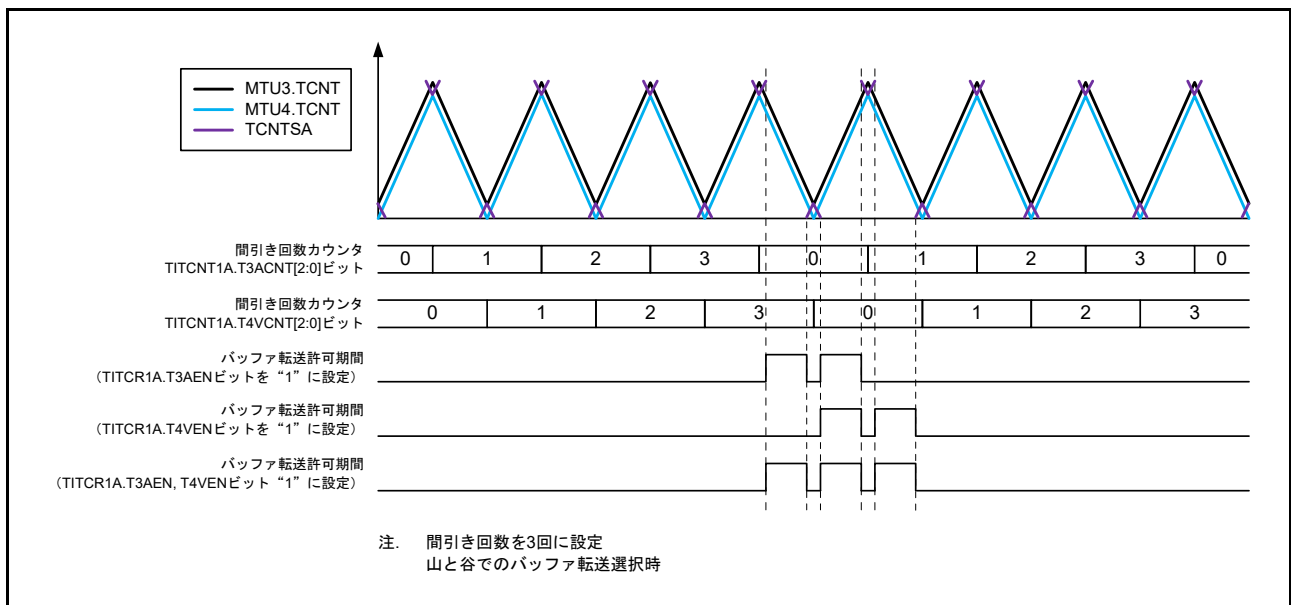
MTU3.TCNT
MTU4.TCNT
TCNTSA

間引き回数カウンタ
TITCNT1A.T3ACNT[2:0]ビット

| 0 | 1 | 2 | 3 | 0 | 1 | 2 | 3 | 0 |
|---|---|---|---|---|---|---|---|---|

間引き回数カウンタ
TITCNT1A.T4VCNT[2:0]ビット

| 0 | 1 | 2 | 3 | 0 | 1 | 2 | 3 |
|---|---|---|---|---|---|---|---|

バッファ転送許可期間
（TITCR1A.T3AENビットを“1”に設定）

バッファ転送許可期間
（TITCR1A.T4VENビットを“1”に設定）

バッファ転送許可期間
（TITCR1A.T3AEN, T4VENビット“1”に設定）

注. 間引き回数を3回に設定
山と谷でのバッファ転送選択時